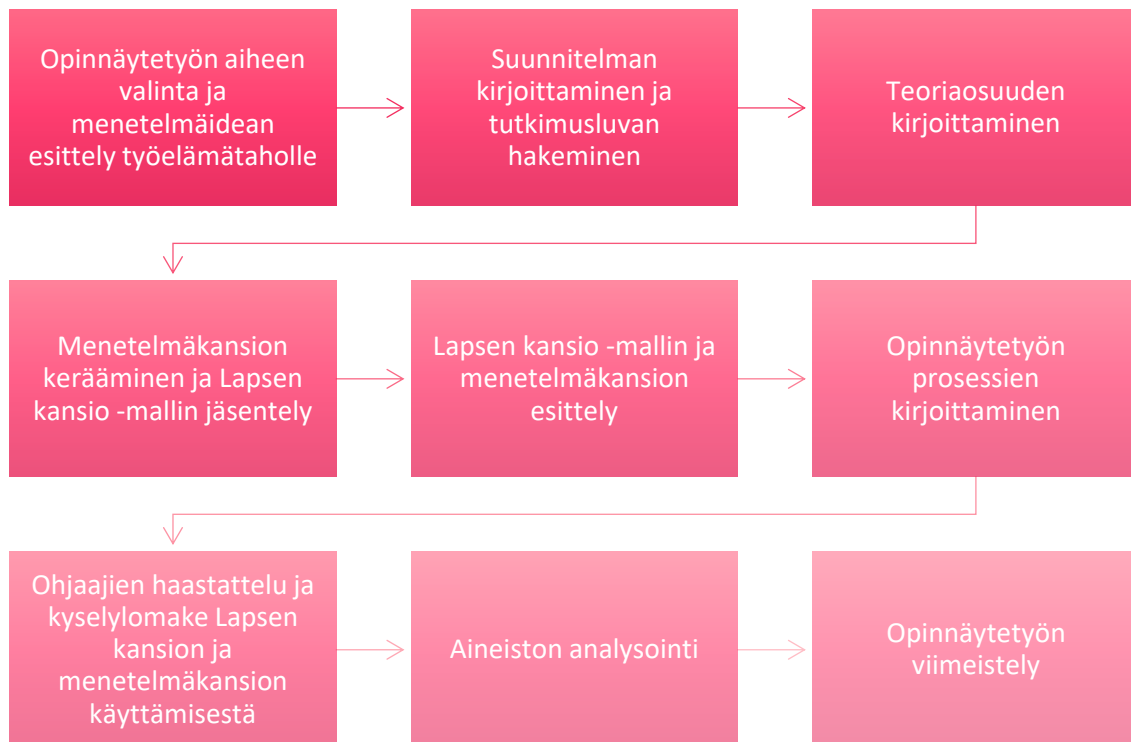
Opinnäytetyön aiheen valinta ja menetelmäidean esittely työelämätaholle

Suunnitelman kirjoittaminen ja tutkimusluvan hakeminen

Teoriaosuuden kirjoittaminen

Menetelmäkansion kerääminen ja Lapsen kansio -mallin jäsentely

Lapsen kansio -mallin ja menetelmäkansion esittely

Opinnäytetyön prosessien kirjoittaminen

Ohjaajien haastattelu ja kyselylomake Lapsen kansion ja menetelmäkansion käyttämisestä

Aineiston analysointi

Opinnäytetyön viimeistely